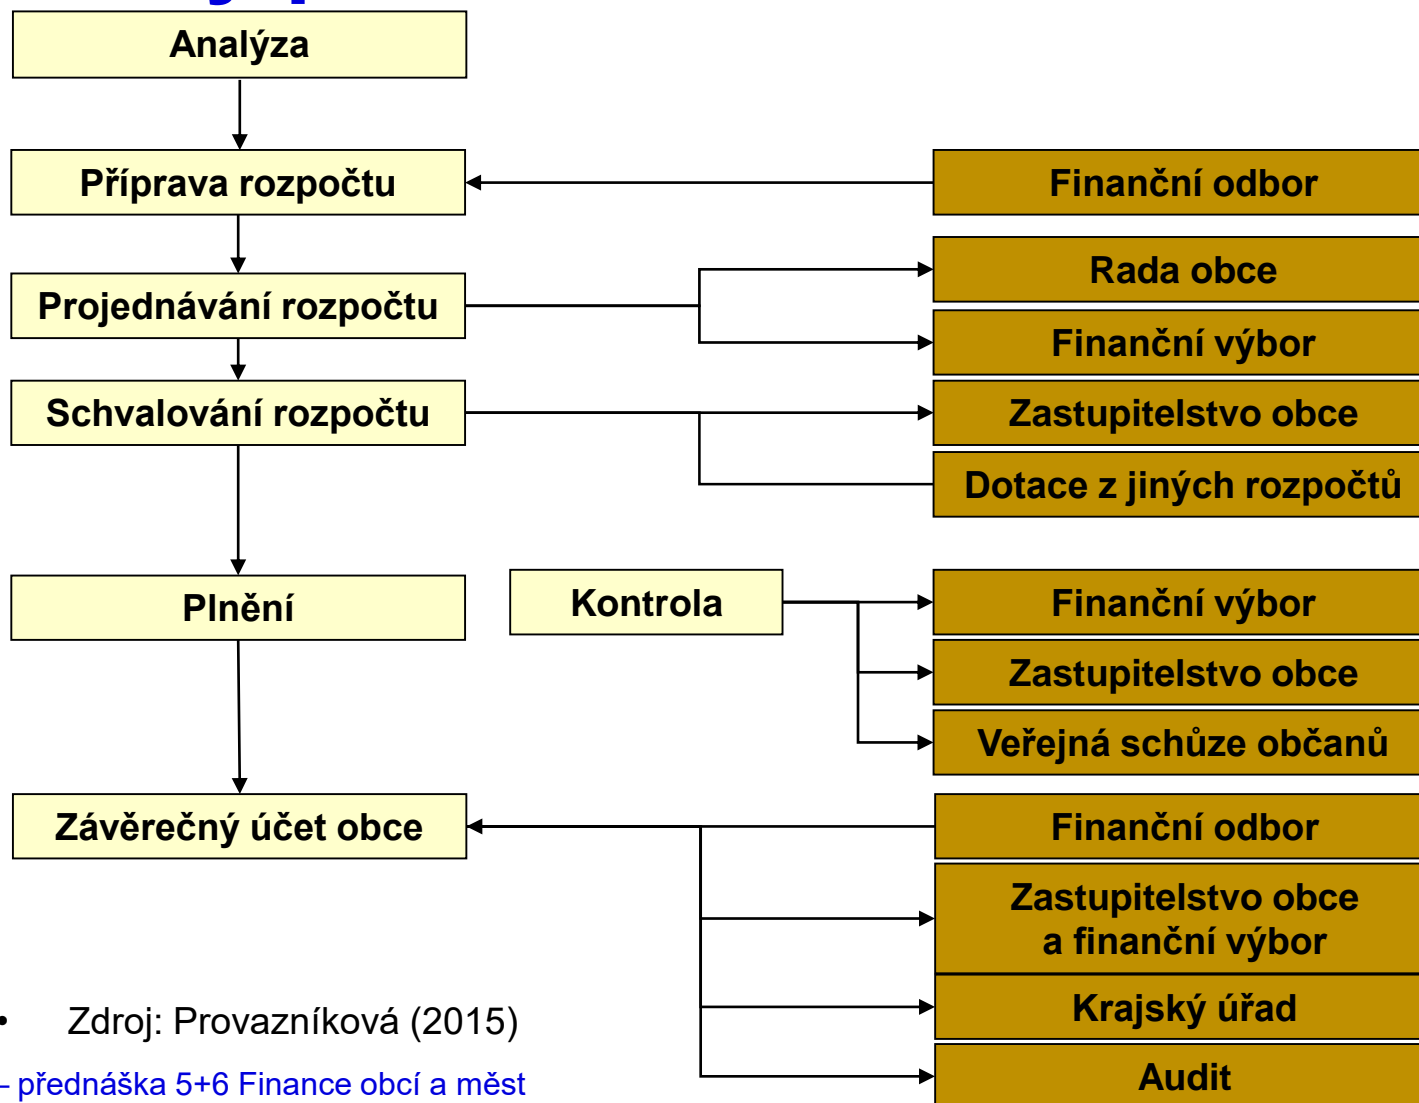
Analýza

Příprava rozpočtu

Finanční odbor

Projednávání rozpočtu

Rada obce

Finanční výbor

Schvalování rozpočtu

Zastupitelstvo obce

Dotace z jiných rozpočtů

Plnění

Kontrola

Finanční výbor

Zastupitelstvo obce

Veřejná schůze občanů

Závěrečný účet obce

Finanční odbor

Zastupitelstvo obce a finanční výbor

Krajský úřad

Audit

• Zdroj: Provazníková (2015)

- přednáška 5+6 Finance obcí a měst